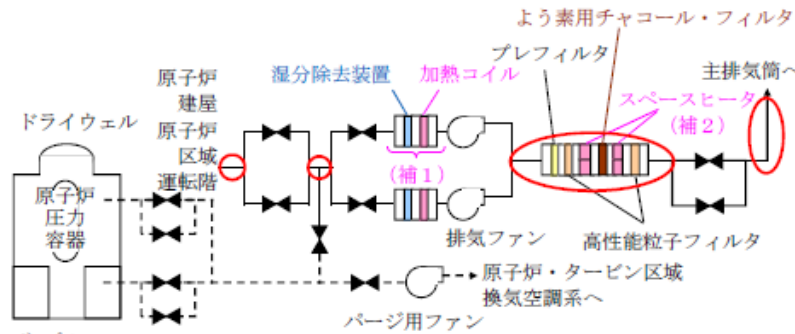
よう素用チャコール・フィルタ

プレフィルタ

湿分除去装置

加熱コイル

主排気筒へ

原子炉建屋原子炉区域運転階

スペースヒータ（補２）

ドライウェル

（補１）

原子炉圧力容器

排気ファン

高性能粒子フィルタ

原子炉・タービン区域換気空調系へ

パージ用ファン